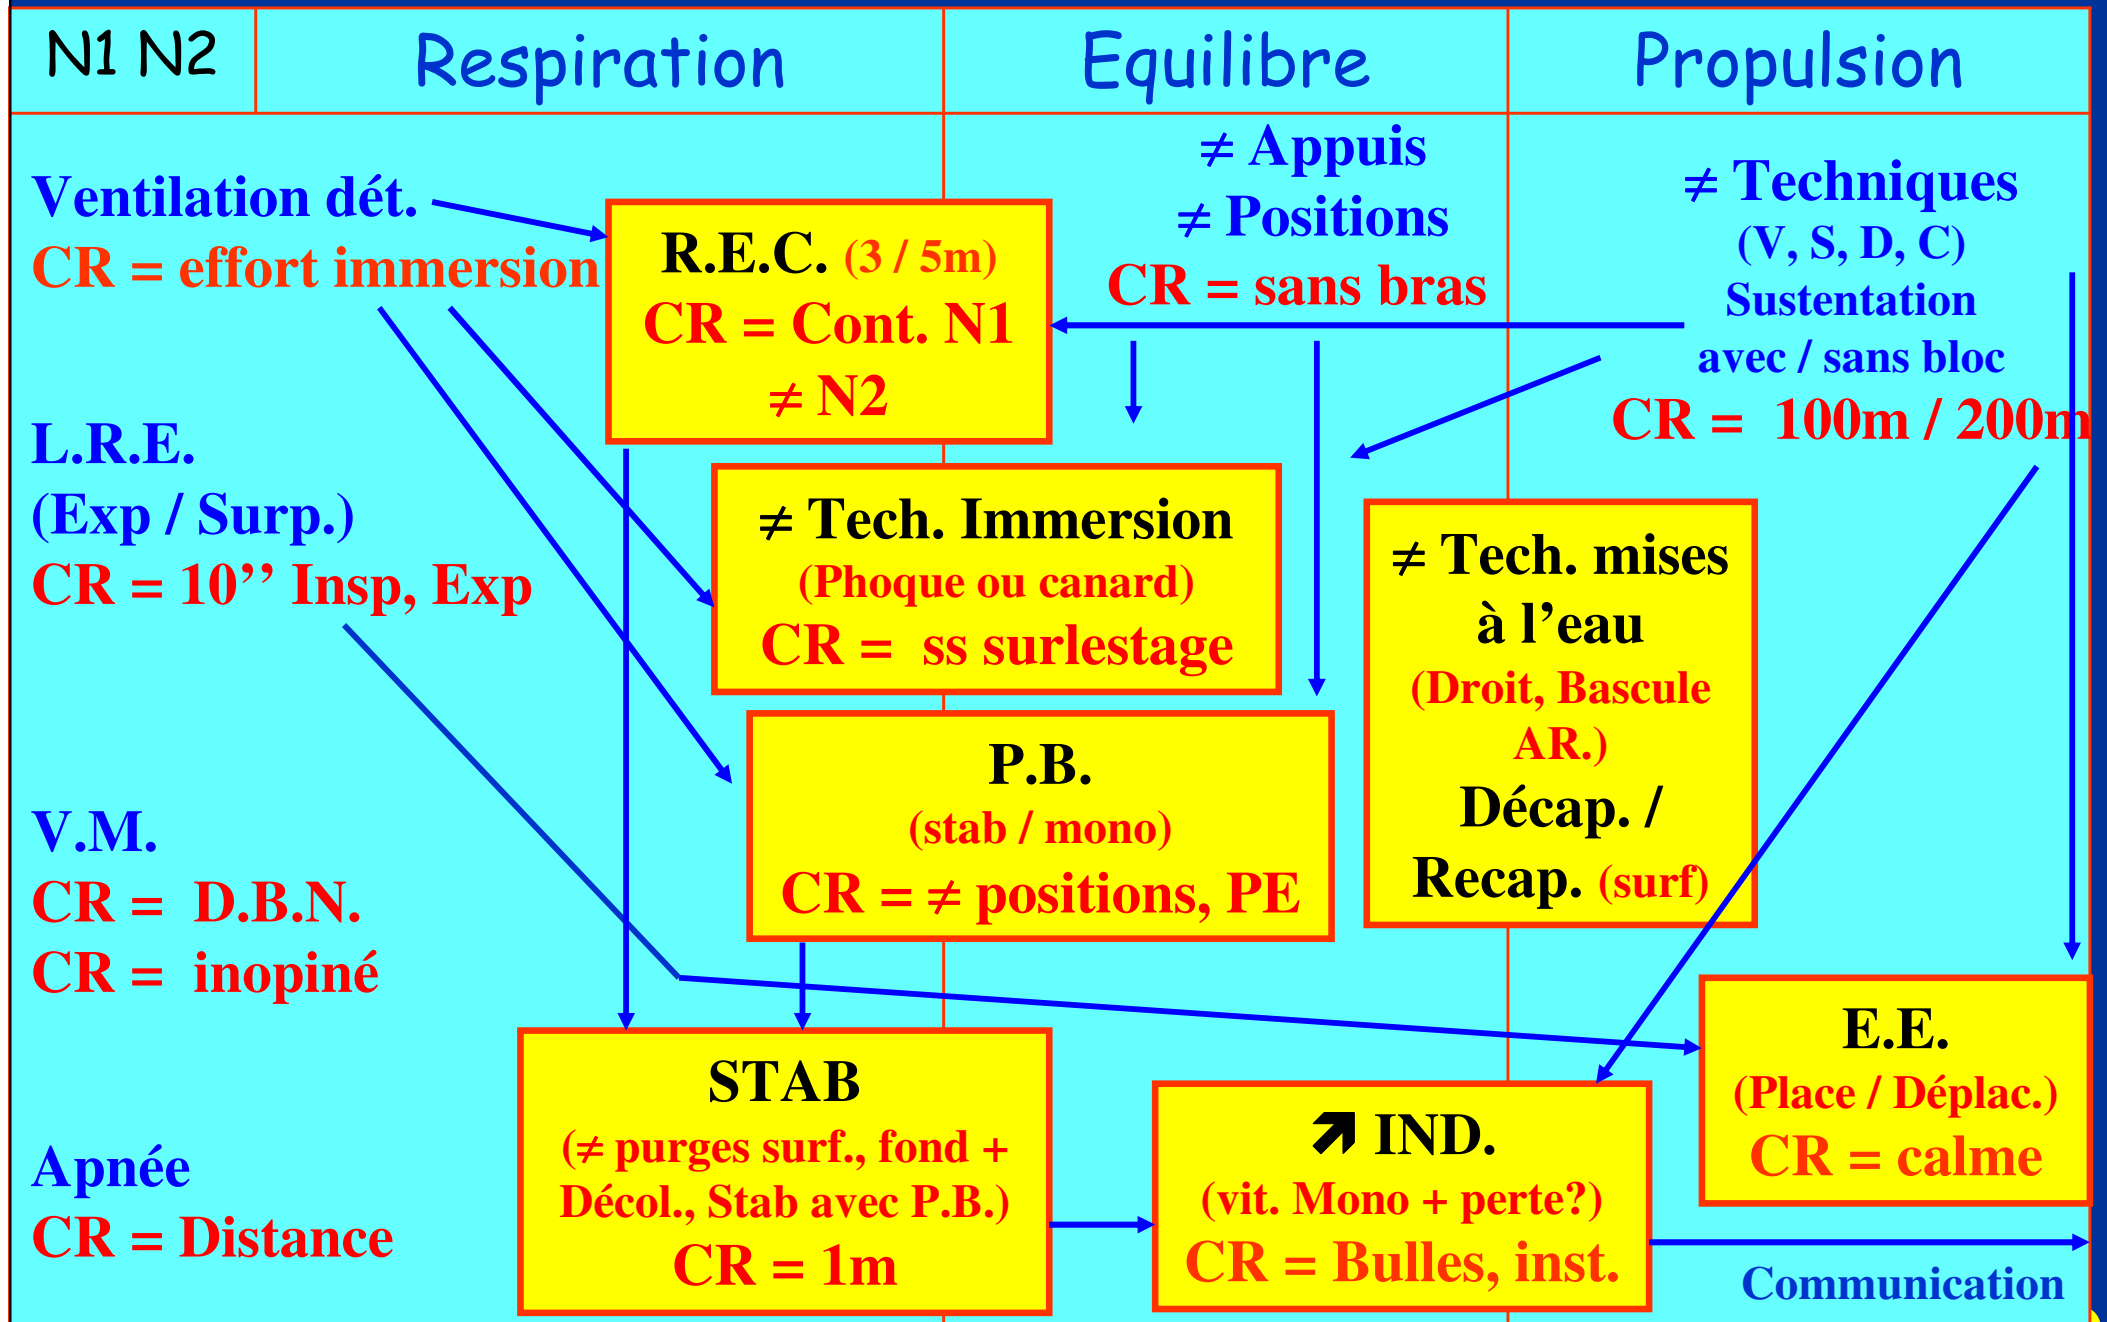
| N1 N2 | Respiration | Equilibre | Propulsion |
|---|---|---|---|

Ventilation dét.
CR = effort immersion

R.E.C. (3 / 5m)
CR = Cont. N1
≠ N2

≠ Appuis
≠ Positions
CR = sans bras

≠ Techniques
(V, S, D, C)
Sustentation
avec / sans bloc
CR = 100m / 200m

L.R.E.
(Exp / Surp.)
CR = 10’’ Insp, Exp

≠ Tech. Immersion
(Phoque ou canard)
CR = ss surlestage

≠ Tech. mises à l’eau
(Droit, Bascule AR.)
Décap. / Recap. (surf)

P.B.
(stab / mono)
CR = ≠ positions, PE

V.M.
CR = D.B.N.
CR = inopiné

E.E.
(Place / Déplac.)
CR = calme

STAB
(≠ purges surf., fond + Décol., Stab avec P.B.)
CR = 1m

↗ IND.
(vit. Mono + perte?)
CR = Bulles, inst.

Apnée
CR = Distance

Communication